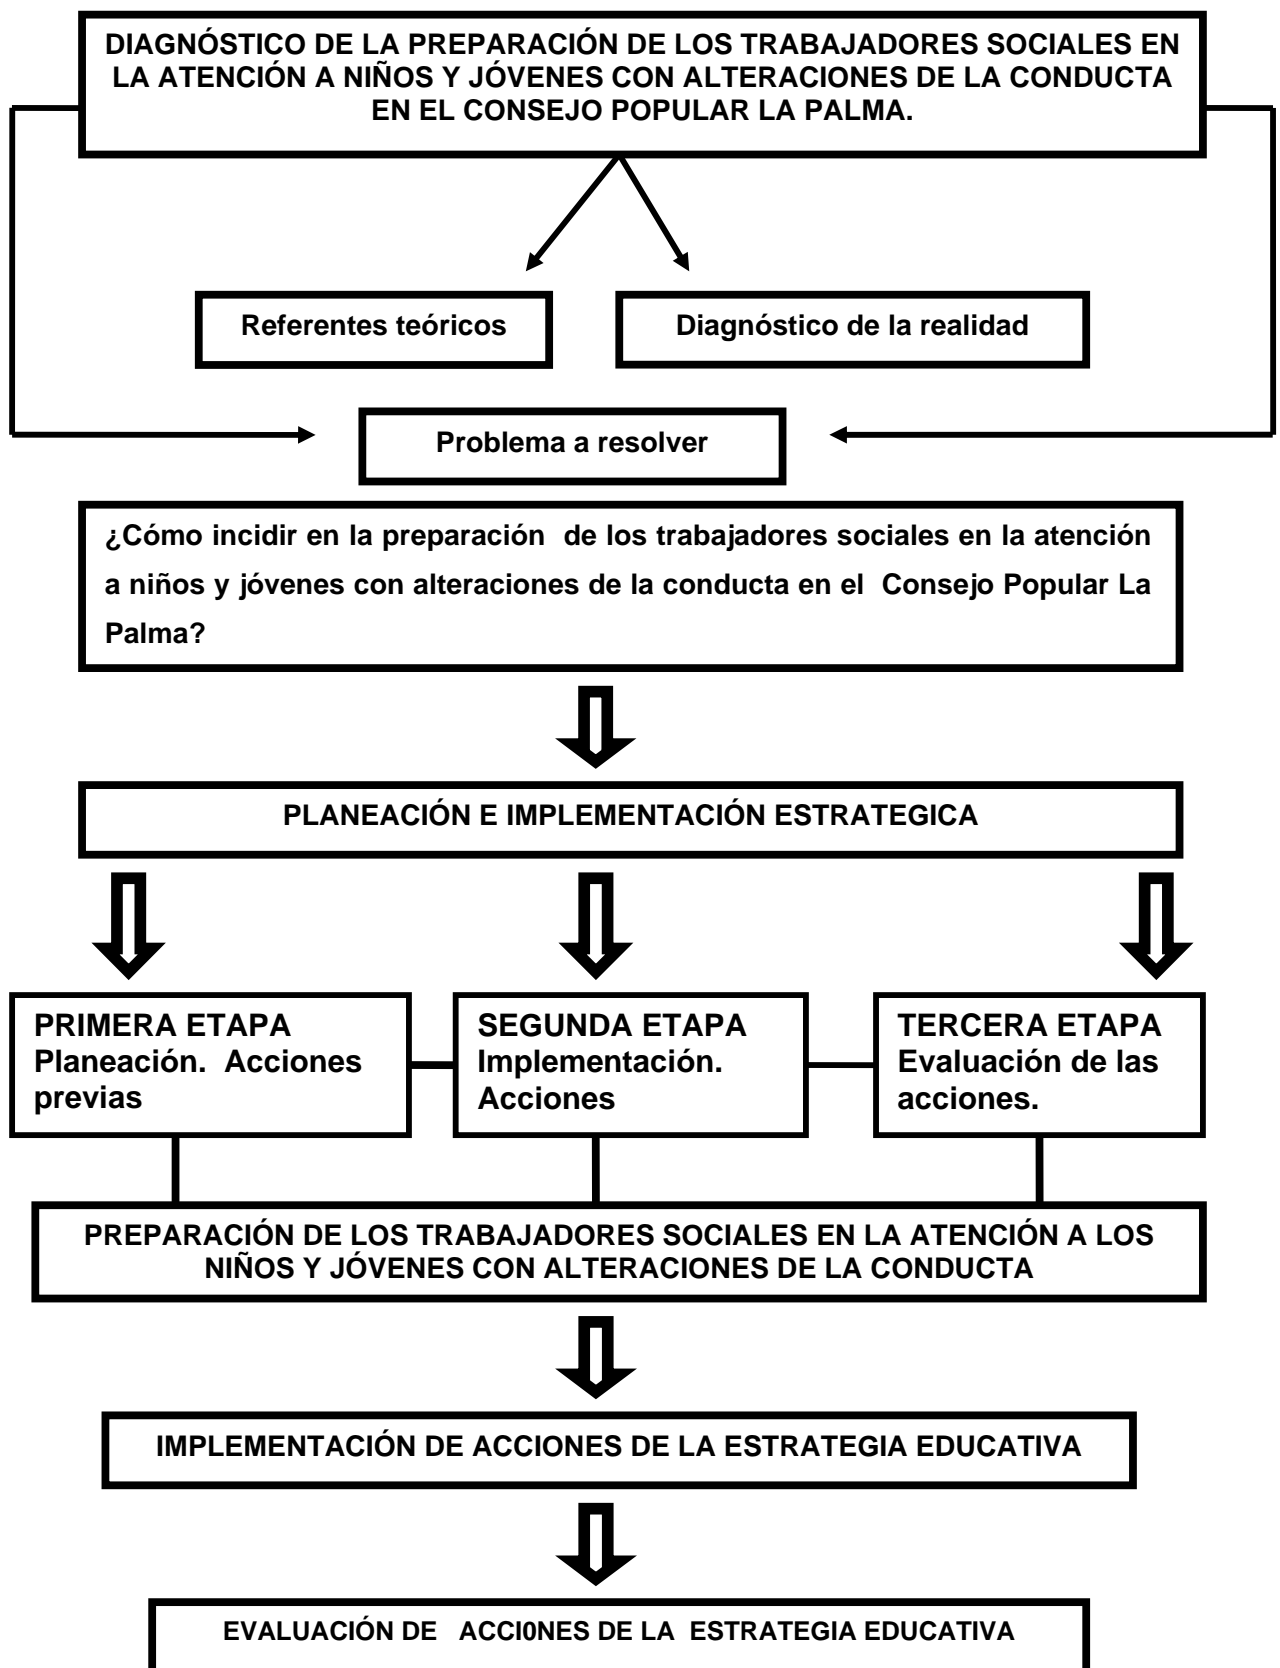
DIAGNÓSTICO DE LA PREPARACIÓN DE LOS TRABAJADORES SOCIALES EN LA ATENCIÓN A NIÑOS Y JÓVENES CON ALTERACIONES DE LA CONDUCTA EN EL CONSEJO POPULAR LA PALMA.

Referentes teóricos

Diagnóstico de la realidad

Problema a resolver

¿Cómo incidir en la preparación de los trabajadores sociales en la atención a niños y jóvenes con alteraciones de la conducta en el Consejo Popular La Palma?

PLANEACIÓN E IMPLEMENTACIÓN ESTRATEGICA

PRIMERA ETAPA
Planeación. Acciones previas

SEGUNDA ETAPA
Implementación. Acciones

TERCERA ETAPA
Evaluación de las acciones.

PREPARACIÓN DE LOS TRABAJADORES SOCIALES EN LA ATENCIÓN A LOS NIÑOS Y JÓVENES CON ALTERACIONES DE LA CONDUCTA

IMPLEMENTACIÓN DE ACCIONES DE LA ESTRATEGIA EDUCATIVA

EVALUACIÓN DE ACCI0NES DE LA ESTRATEGIA EDUCATIVA